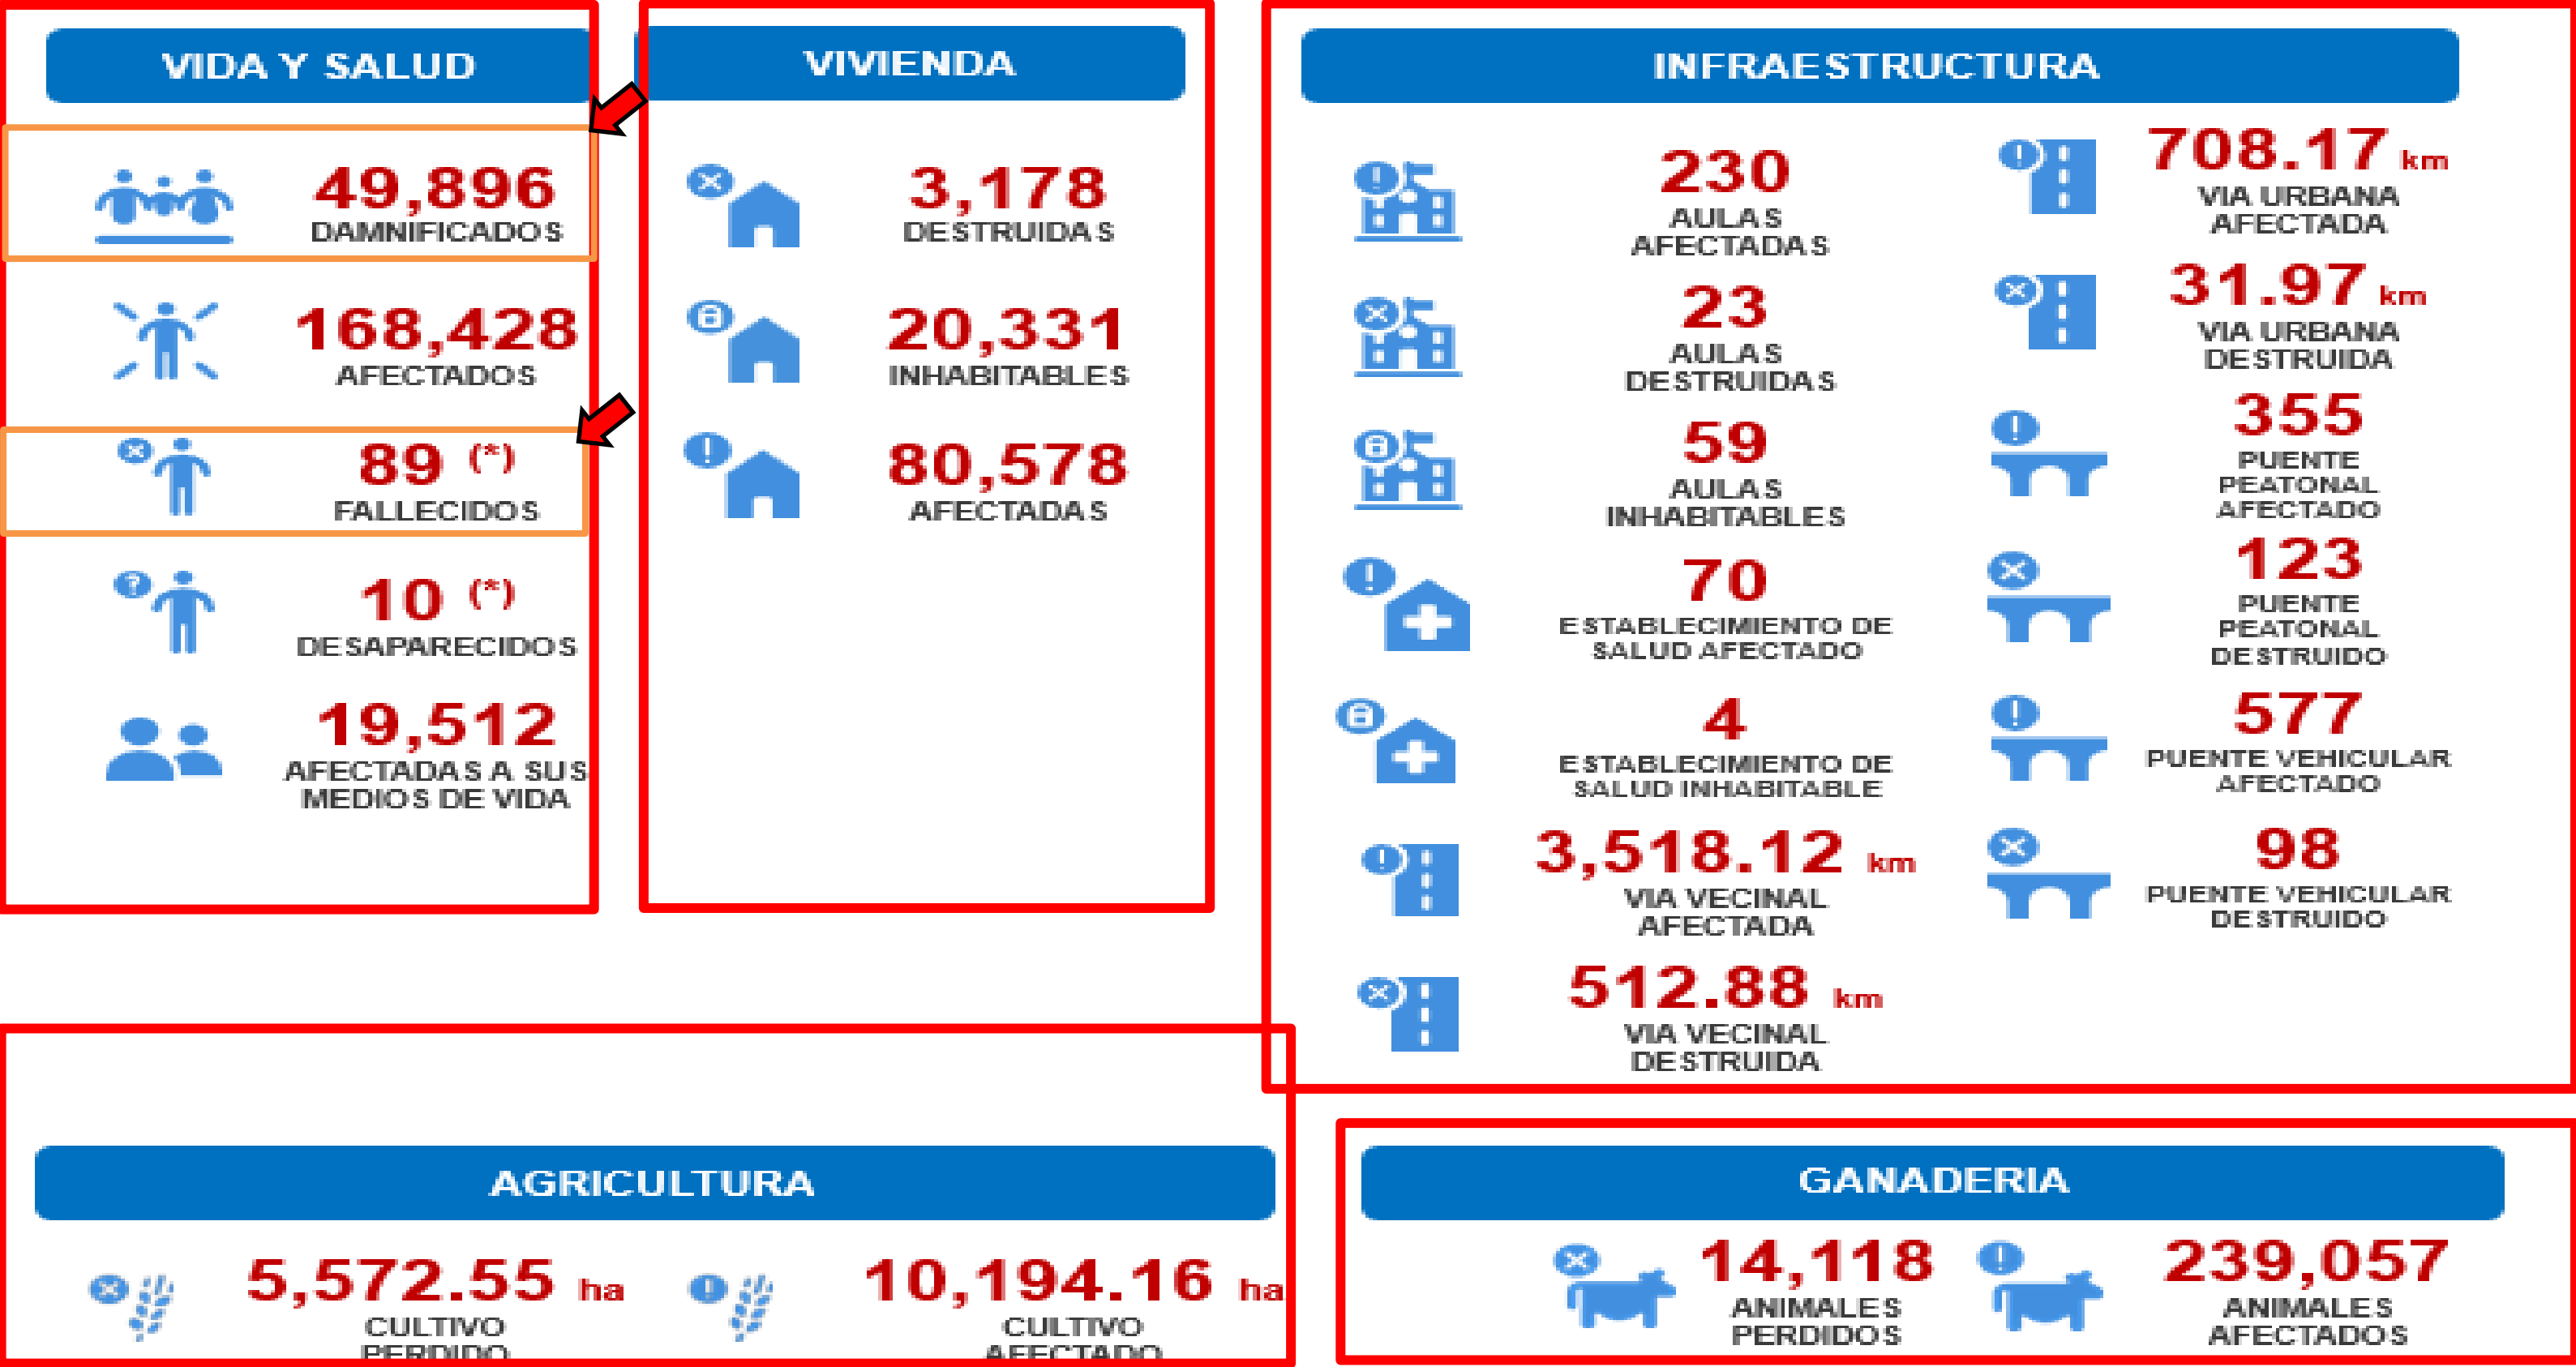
VIDA Y SALUD

49,896
DAMNIFICADOS

168,428
AFECTADOS

89 (*)
FALLECIDOS

10 (*)
DESAPARECIDOS

19,512
AFECTADAS A SUS MEDIOS DE VIDA

VIVIENDA

3,178
DESTRUIDAS

20,331
INHABITABLES

80,578
AFECTADAS

INFRAESTRUCTURA

230
AULAS AFECTADAS

23
AULAS DESTRUIDAS

59
AULAS INHABITABLES

70
ESTABLECIMIENTO DE SALUD AFECTADO

4
ESTABLECIMIENTO DE SALUD INHABITABLE

3,518.12 km
VIA VECINAL AFECTADA

512.88 km
VIA VECINAL DESTRUIDA

708.17 km
VIA URBANA AFECTADA

31.97 km
VIA URBANA DESTRUIDA

355
PUENTE PEATONAL AFECTADO

123
PUENTE PEATONAL DESTRUIDO

577
PUENTE VEHICULAR AFECTADO

98
PUENTE VEHICULAR DESTRUIDO

AGRICULTURA

5,572.55 ha
CULTIVO PERDIDO

10,194.16 ha
CULTIVO AFECTADO

GANADERIA

14,118
ANIMALES PERDIDOS

239,057
ANIMALES AFECTADOS